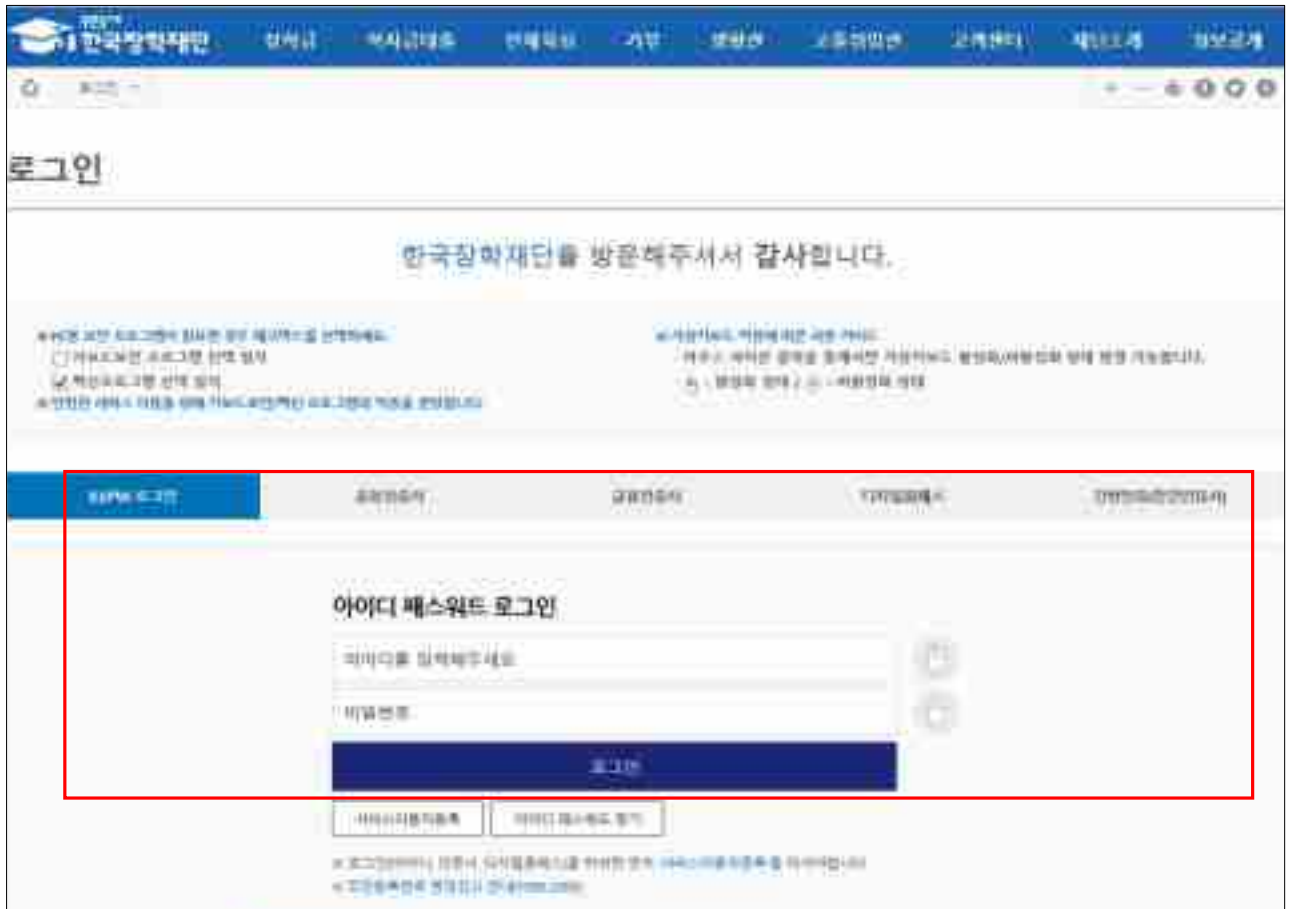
재단법인 한국장학재단 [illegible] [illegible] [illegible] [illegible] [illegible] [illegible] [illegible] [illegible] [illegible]

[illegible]

로그인

한국장학재단을 방문해주셔서 감사합니다.

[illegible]
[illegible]
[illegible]
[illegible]

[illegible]
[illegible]
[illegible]

KOSAF 로그인 | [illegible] | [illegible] | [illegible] | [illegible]

아이디 패스워드 로그인

아이디를 입력해주세요

비밀번호

로그인

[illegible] | 아이디 패스워드 찾기

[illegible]
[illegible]